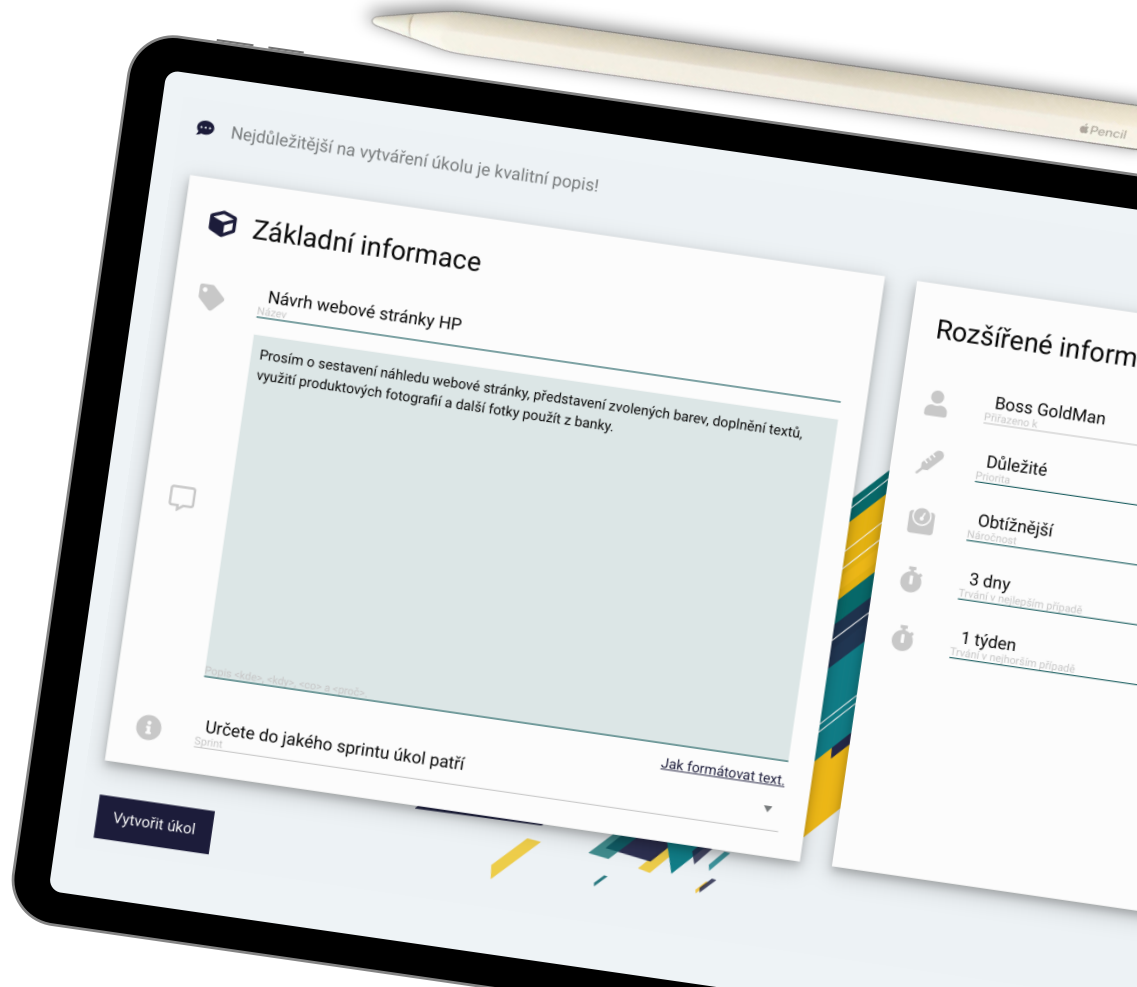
Pencil

Nejdůležitější na vytváření úkolu je kvalitní popis!

Základní informace

Návrh webové stránky HP
Název

Prosím o sestavení náhledu webové stránky, představení zvolených barev, doplnění textů, využití produktových fotografií a další fotky použít z banky.

Popis <kde>, <kdy>, <co> a <proč>

Určete do jakého sprintu úkol patří
Sprint

Jak formátovat text.

Vytvořit úkol

Rozšířené inform

Boss GoldMan
Přiřazeno k

Důležité
Priorita

Obtížnější
Náročnost

3 dny
Trvání v nejlepším případě

1 týden
Trvání v nejhorším případě